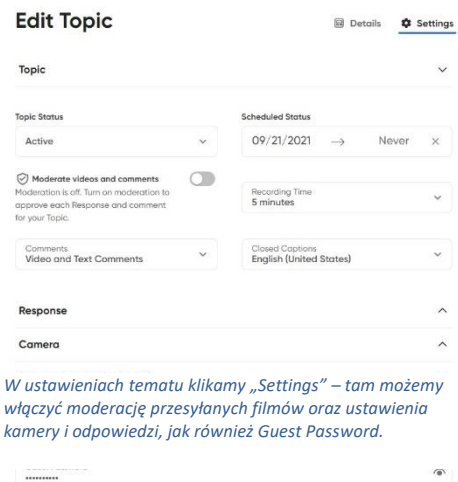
Edit Topic

Details Settings

Topic

Topic Status
Active

Scheduled Status
09/21/2021 → Never ×

Moderate videos and comments
Moderation is off. Turn on moderation to approve each Response and comment for your Topic.

Recording Time
5 minutes

Comments
Video and Text Comments

Closed Captions
English (United States)

Response

Camera

W ustawieniach tematu klikamy „Settings" – tam możemy włączyć moderację przesyłanych filmów oraz ustawienia kamery i odpowiedzi, jak również Guest Password.

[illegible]
••••••••••